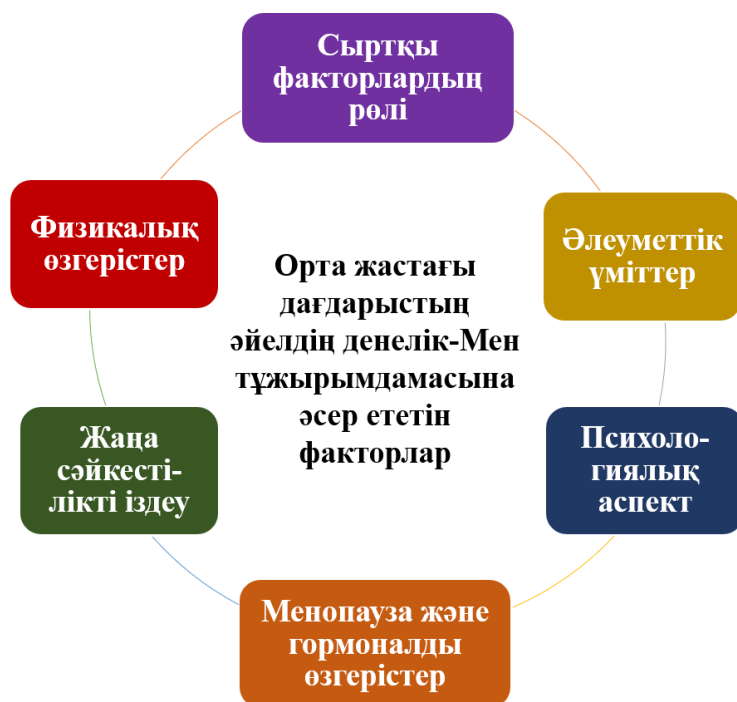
Сыртқы факторлардың рөлі

Физикалық өзгерістер

Орта жастағы дағдарыстың әйелдің денелік-Мен тұжырымдамасына әсер ететін факторлар

Әлеуметтік үміттер

Жаңа сәйкестілікті іздеу

Психологиялық аспект

Менопауза және гормоналды өзгерістер